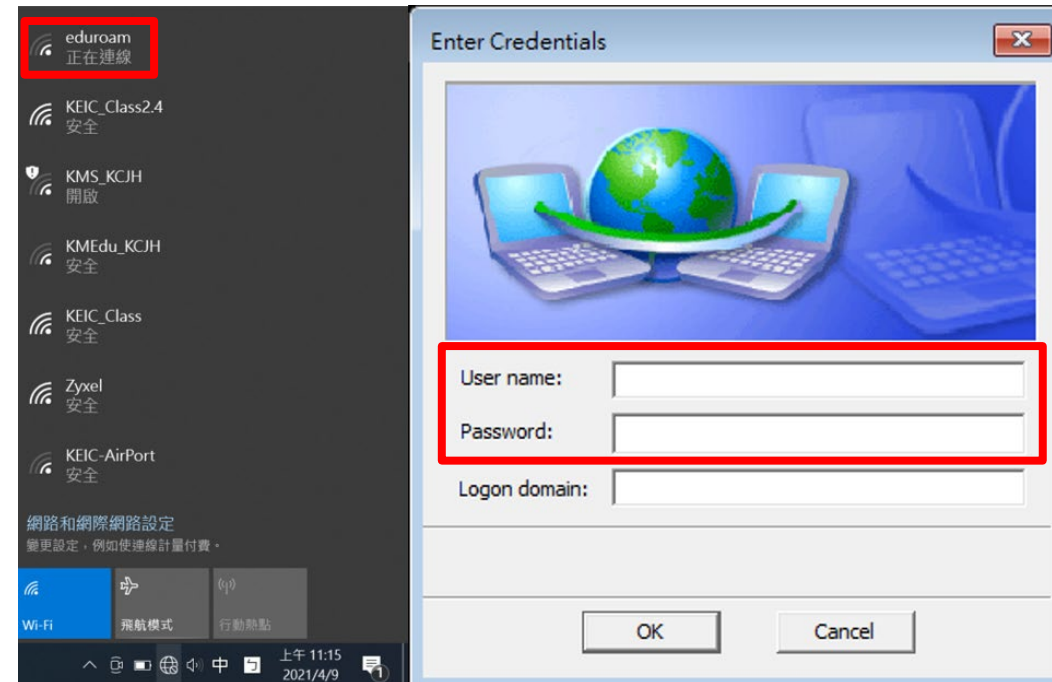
eduroam
正在連線

KEIC_Class2.4
安全

KMS_KCJH
開啟

KMEdu_KCJH
安全

KEIC_Class
安全

Zyxel
安全

KEIC-AirPort
安全

網路和網際網路設定
變更設定，例如使連線計量付費。

Wi-Fi

飛航模式

行動熱點

中

上午 11:15
2021/4/9

1

Enter Credentials

User name:

Password:

Logon domain:

OK

Cancel